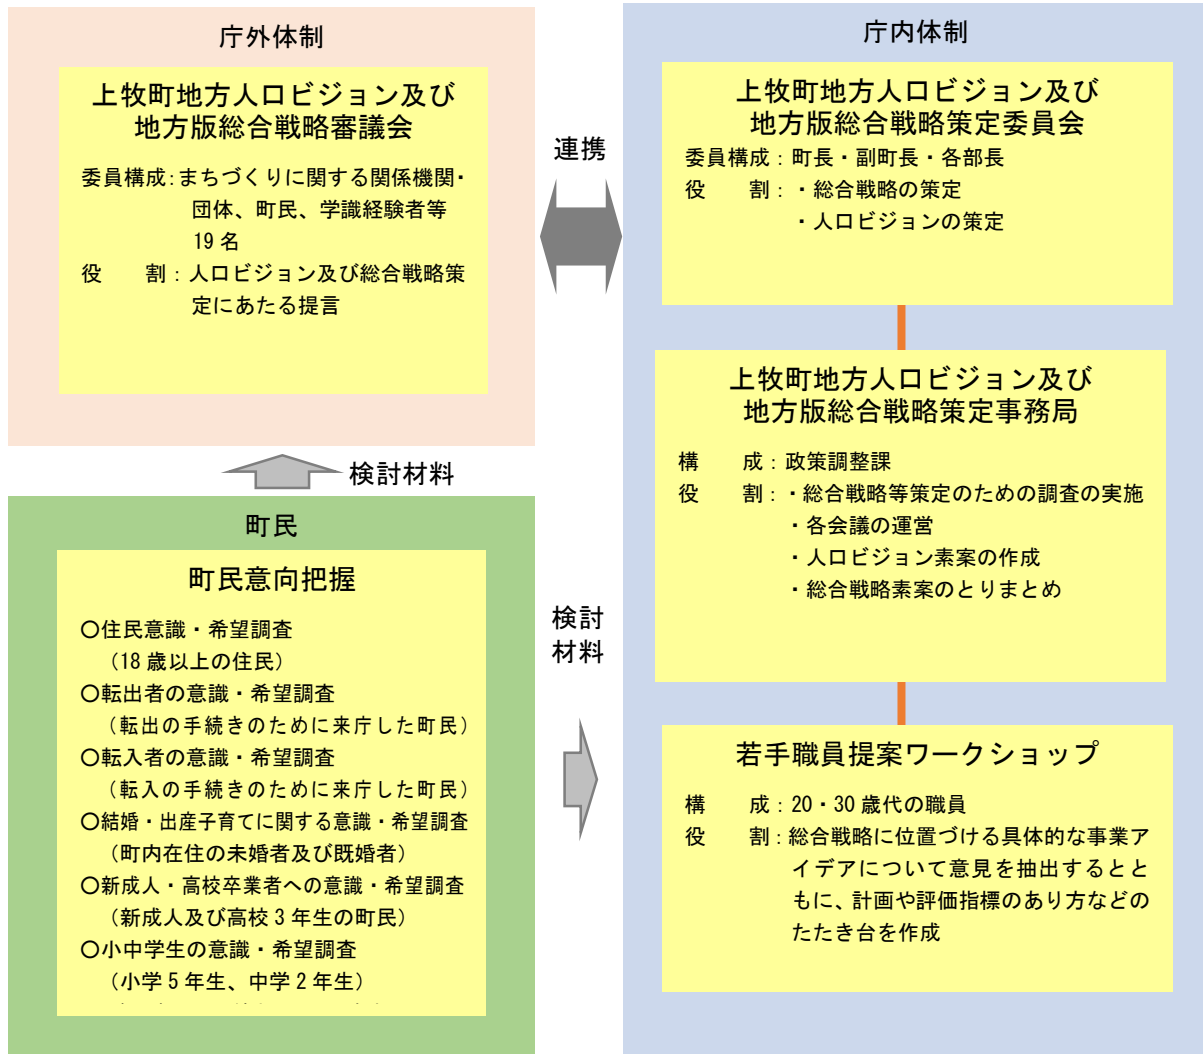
庁外体制

上牧町地方人口ビジョン及び地方版総合戦略審議会

委員構成：まちづくりに関する関係機関・団体、町民、学識経験者等 19名
役　　割：人口ビジョン及び総合戦略策定にあたる提言

連携

庁内体制

上牧町地方人口ビジョン及び地方版総合戦略策定委員会

委員構成：町長・副町長・各部長
役　　割：・総合戦略の策定
・人口ビジョンの策定

上牧町地方人口ビジョン及び地方版総合戦略策定事務局

構　　成：政策調整課
役　　割：・総合戦略等策定のための調査の実施
・各会議の運営
・人口ビジョン素案の作成
・総合戦略素案のとりまとめ

若手職員提案ワークショップ

構　　成：20・30歳代の職員
役　　割：総合戦略に位置づける具体的な事業アイデアについて意見を抽出するとともに、計画や評価指標のあり方などのたたき台を作成

検討材料

町民

町民意向把握

○住民意識・希望調査
（18歳以上の住民）
○転出者の意識・希望調査
（転出の手続きのために来庁した町民）
○転入者の意識・希望調査
（転入の手続きのために来庁した町民）
○結婚・出産子育てに関する意識・希望調査
（町内在住の未婚者及び既婚者）
○新成人・高校卒業者への意識・希望調査
（新成人及び高校3年生の町民）
○小中学生の意識・希望調査
（小学5年生、中学2年生）
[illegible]

検討材料